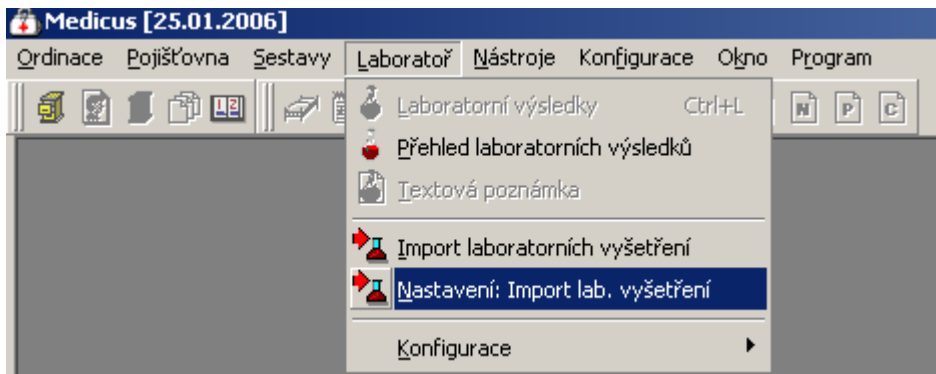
Medicus [25.01.2006]

Ordinace Pojišťovna Sestavy Laboratoř Nástroje Konfigurace Okno Program

Laboratorní výsledky Ctrl+L
Přehled laboratorních výsledků
Textová poznámka
Import laboratorních vyšetření
Nastavení: Import lab. vyšetření
Konfigurace